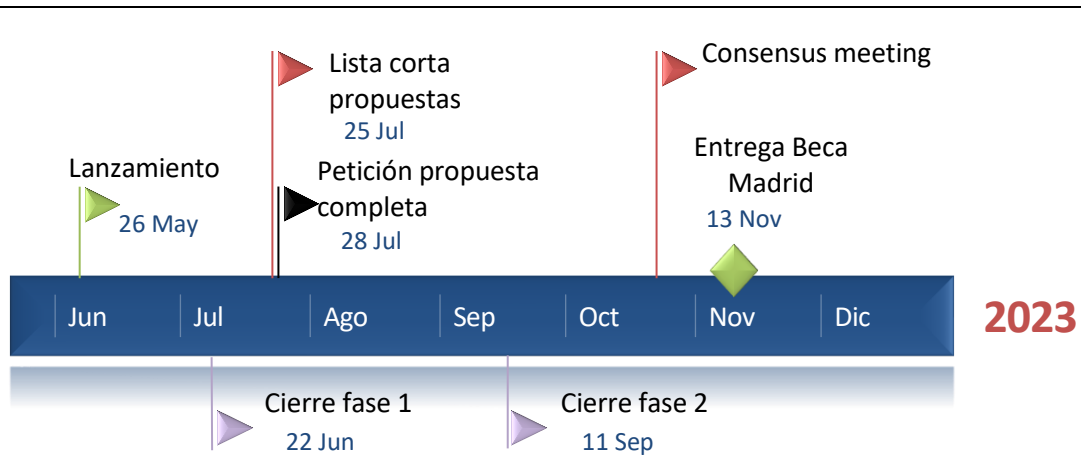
Lista corta propuestas
25 Jul

Consensus meeting

Lanzamiento
26 May

Petición propuesta completa
28 Jul

Entrega Beca Madrid
13 Nov

Jun
Jul
Ago
Sep
Oct
Nov
Dic

2023

Cierre fase 1
22 Jun

Cierre fase 2
11 Sep